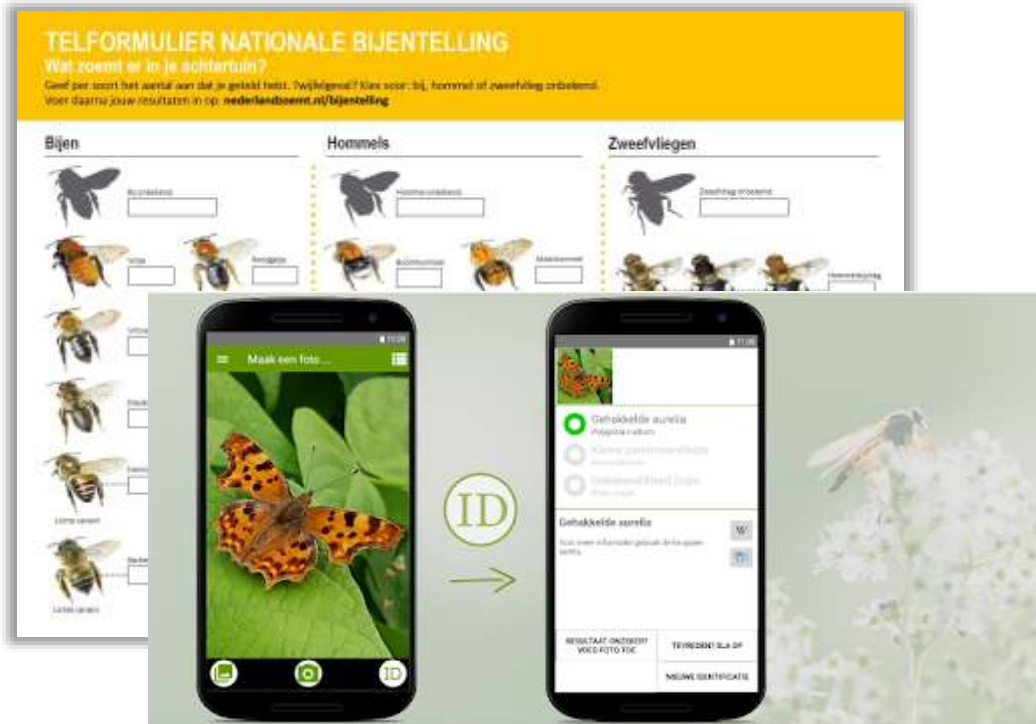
TELFORMULIER NATIONALE BIJENTELLING
Wat zoemt er in je achtertuin?
Geef per soort het aantal aan dat je geteld hebt. Twijfelgeval? Kies voor: bij, hommel of zweefvlieg onbekend.
Voer daarna jouw resultaten in op: nederlandzoemt.nl/bijentelling

Bijen
Bij onbekend
Vosje
Roodgatje
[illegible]
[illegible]
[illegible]
Limoenzandbij
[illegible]
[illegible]

Hommels
Hommel onbekend
Boomhommel
Akkerhommel

Zweefvliegen
Zweefvlieg onbekend
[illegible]

11:06
Maak een foto ...

ID

11:06
Gehakkelde aurelia
Polygonia c-album
Kleine parelmoervlinder
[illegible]
Onbekend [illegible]
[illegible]
Gehakkelde aurelia
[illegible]
W
RESULTAAT ONZEKER? VOEG FOTO TOE
TEVREDEN? SLA OP
NIEUWE IDENTIFICATIE